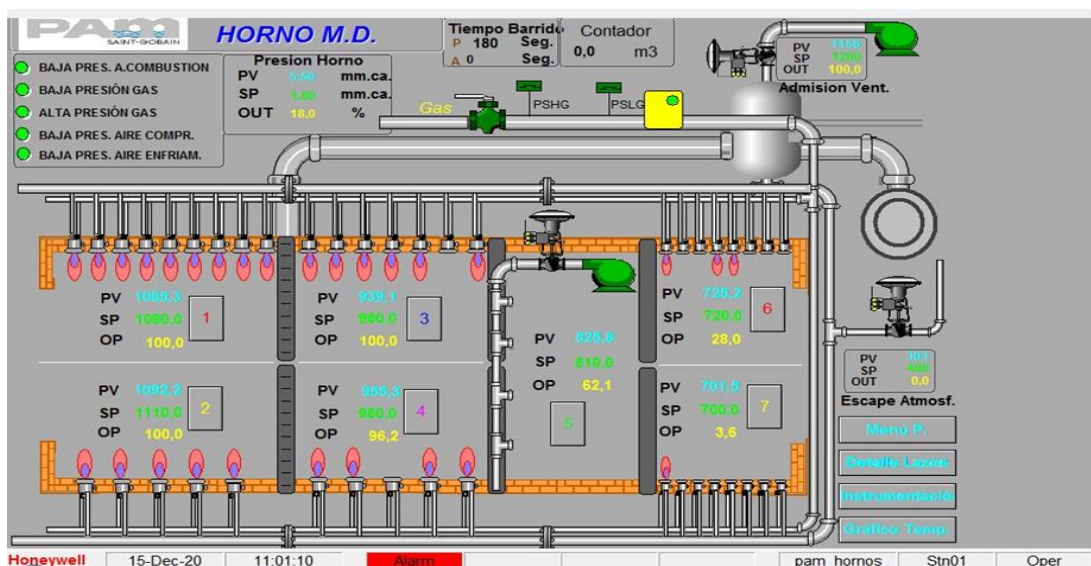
PAM SAINT-GOBAIN

HORNO M.D.

Tiempo Barrido
P 180 Seg.
A 0 Seg.

Contador
0,0 m3

BAJA PRES. A.COMBUSTION
BAJA PRESIÓN GAS
ALTA PRESIÓN GAS
BAJA PRES. AIRE COMPR.
BAJA PRES. AIRE ENFRIAM.

Presion Horno
PV 5,50 mm.ca.
SP 1,80 mm.ca.
OUT 18,0 %

Gas

PSHG
PSLG

PV 1150
SP 1200
OUT 100,0
Admision Vent.

PV 1065,3
SP 1090,0
OP 100,0
1

PV 939,1
SP 980,0
OP 100,0
3

PV 825,8
SP 810,0
OP 62,1
5

PV 725,2
SP 720,0
OP 28,0
6

PV 303
SP 450
OUT 0,0
Escape Atmosf.

PV 1092,2
SP 1110,0
OP 100,0
2

PV 955,3
SP 980,0
OP 96,2
4

PV 701,5
SP 700,0
OP 3,6
7

Menú P.
Detalle Lazos
Instrumentación
Gráfico Temp.

Honeywell 15-Dec-20 11:01:10 Alarm pam_hornos Stn01 Oper